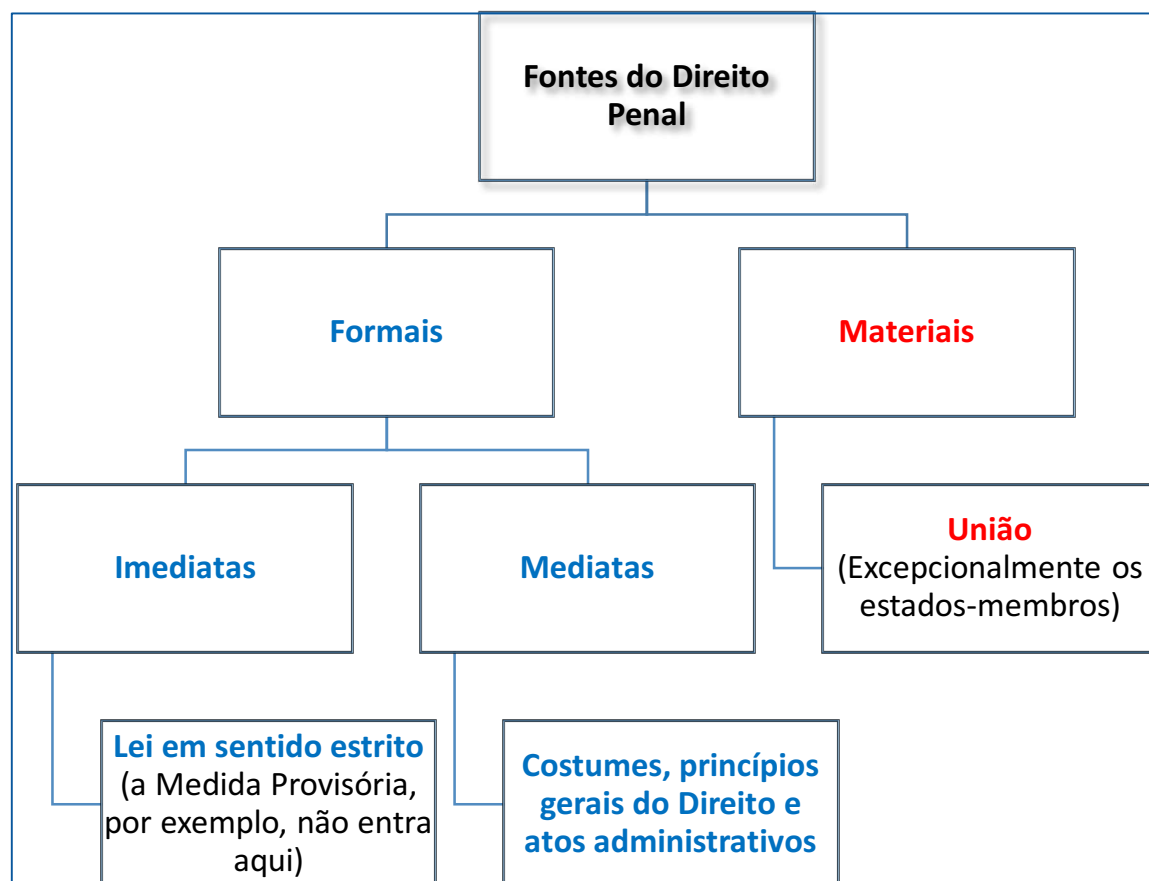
Fontes do Direito Penal

Formais

Materiais

Imediatas

Mediatas

União
(Excepcionalmente os estados-membros)

Lei em sentido estrito
(a Medida Provisória, por exemplo, não entra aqui)

Costumes, princípios gerais do Direito e atos administrativos